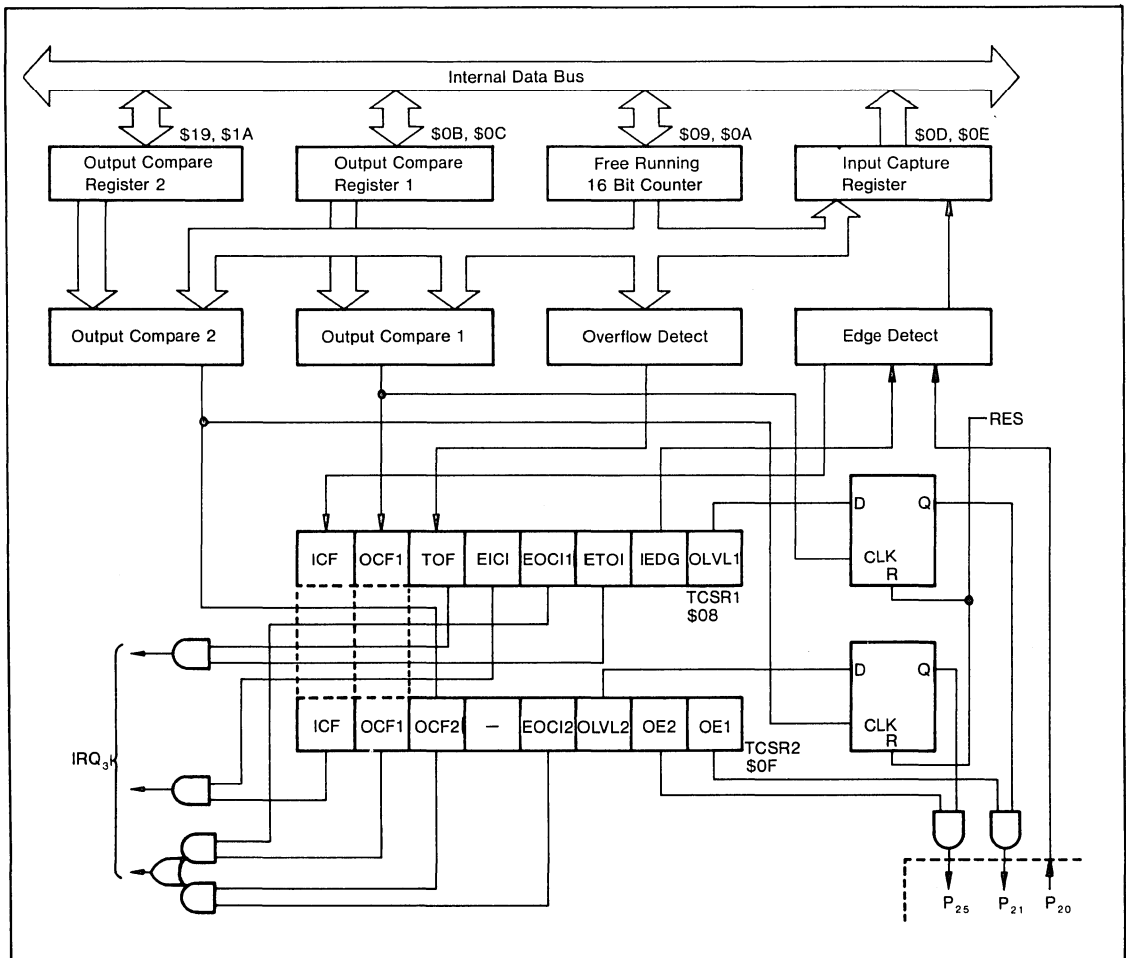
Internal Data Bus

$19, $1A
Output Compare Register 2

$0B, $0C
Output Compare Register 1

$09, $0A
Free Running 16 Bit Counter

$0D, $0E
Input Capture Register

Output Compare 2

Output Compare 1

Overflow Detect

Edge Detect

RES

D Q
CLK
R

| ICF | OCF1 | TOF | EICI | EOCI1 | ETOI | IEDG | OLVL1 |
|---|---|---|---|---|---|---|---|

TCSR1
$08

D Q
CLK
R

| ICF | OCF1 | OCF2 | — | EOCI2 | OLVL2 | OE2 | OE1 |
|---|---|---|---|---|---|---|---|

TCSR2
$0F

$IRQ_3$

$P_{25}$ $P_{21}$ $P_{20}$